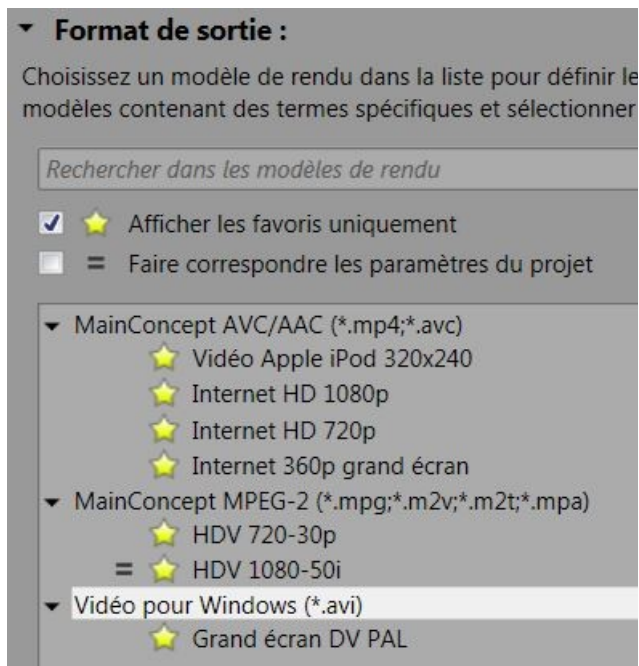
Format de sortie :

Choisissez un modèle de rendu dans la liste pour définir le modèles contenant des termes spécifiques et sélectionner

Rechercher dans les modèles de rendu

Afficher les favoris uniquement

= Faire correspondre les paramètres du projet

MainConcept AVC/AAC (*.mp4;*.avc)
Vidéo Apple iPod 320x240
Internet HD 1080p
Internet HD 720p
Internet 360p grand écran
MainConcept MPEG-2 (*.mpg;*.m2v;*.m2t;*.mpa)
HDV 720-30p
= HDV 1080-50i
Vidéo pour Windows (*.avi)
Grand écran DV PAL